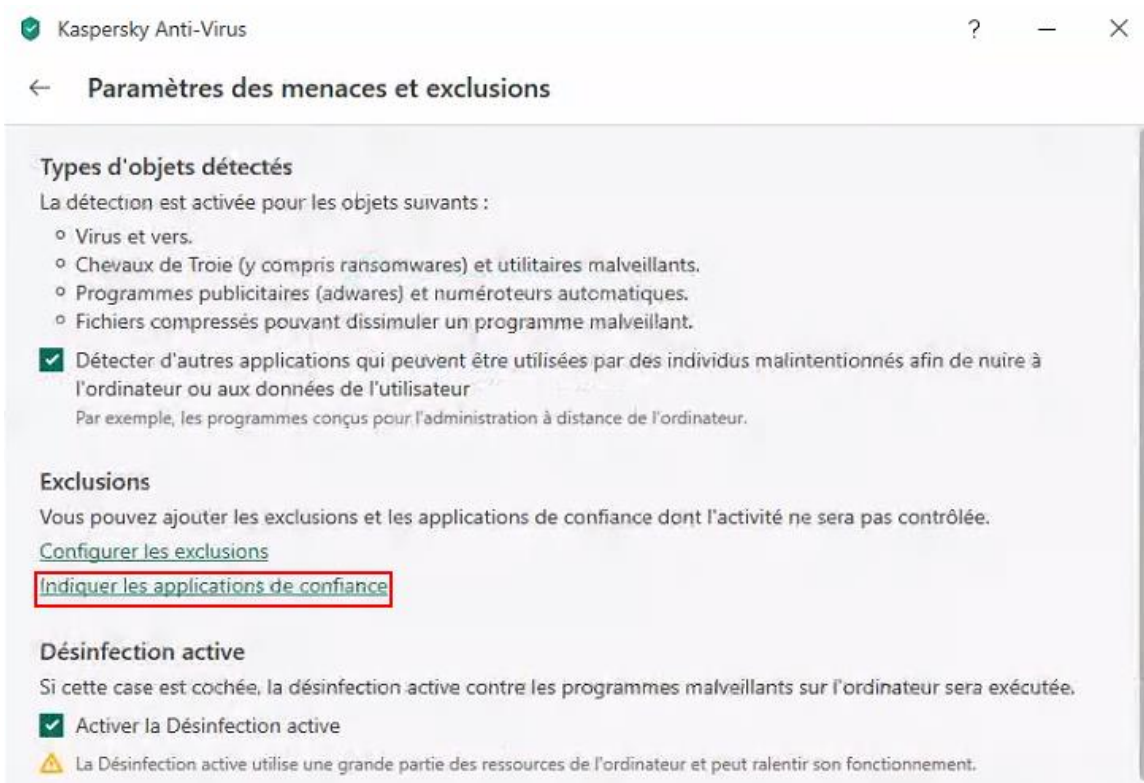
Kaspersky Anti-Virus

? — ×

← Paramètres des menaces et exclusions

Types d'objets détectés

La détection est activée pour les objets suivants :

- Virus et vers.
- Chevaux de Troie (y compris ransomwares) et utilitaires malveillants.
- Programmes publicitaires (adwares) et numéroteurs automatiques.
- Fichiers compressés pouvant dissimuler un programme malveillant.

Détecter d'autres applications qui peuvent être utilisées par des individus malintentionnés afin de nuire à l'ordinateur ou aux données de l'utilisateur

Par exemple, les programmes conçus pour l'administration à distance de l'ordinateur.

Exclusions

Vous pouvez ajouter les exclusions et les applications de confiance dont l'activité ne sera pas contrôlée.

Configurer les exclusions

Indiquer les applications de confiance

Désinfection active

Si cette case est cochée, la désinfection active contre les programmes malveillants sur l'ordinateur sera exécutée.

Activer la Désinfection active

La Désinfection active utilise une grande partie des ressources de l'ordinateur et peut ralentir son fonctionnement.